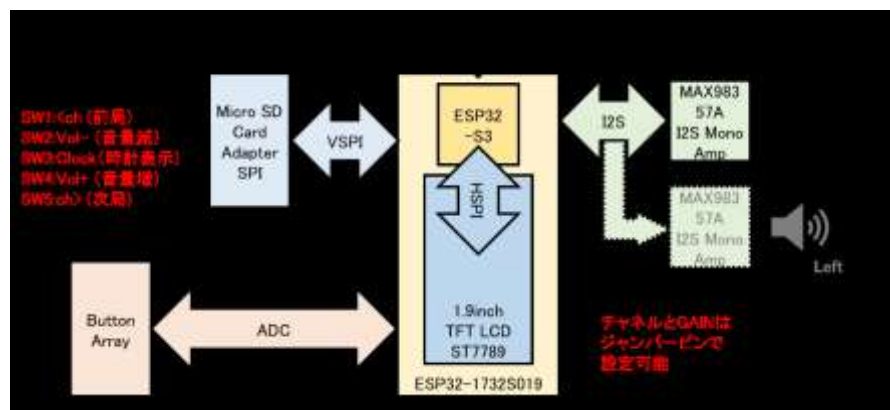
SW1:<ch (前局)
SW2:Vol- (音量減)
SW3:Clock (時計表示)
SW4:Vol+ (音量増)
SW5:ch> (次局)

Micro SD Card Adapter SPI

VSPI

ESP32 -S3

HSPI

1.9inch TFT LCD ST7789

ESP32-1732S019

I2S

MAX98357A I2S Mono Amp

MAX98357A I2S Mono Amp

Left

Button Array

ADC

チャネルとGAINはジャンパーピンで設定可能